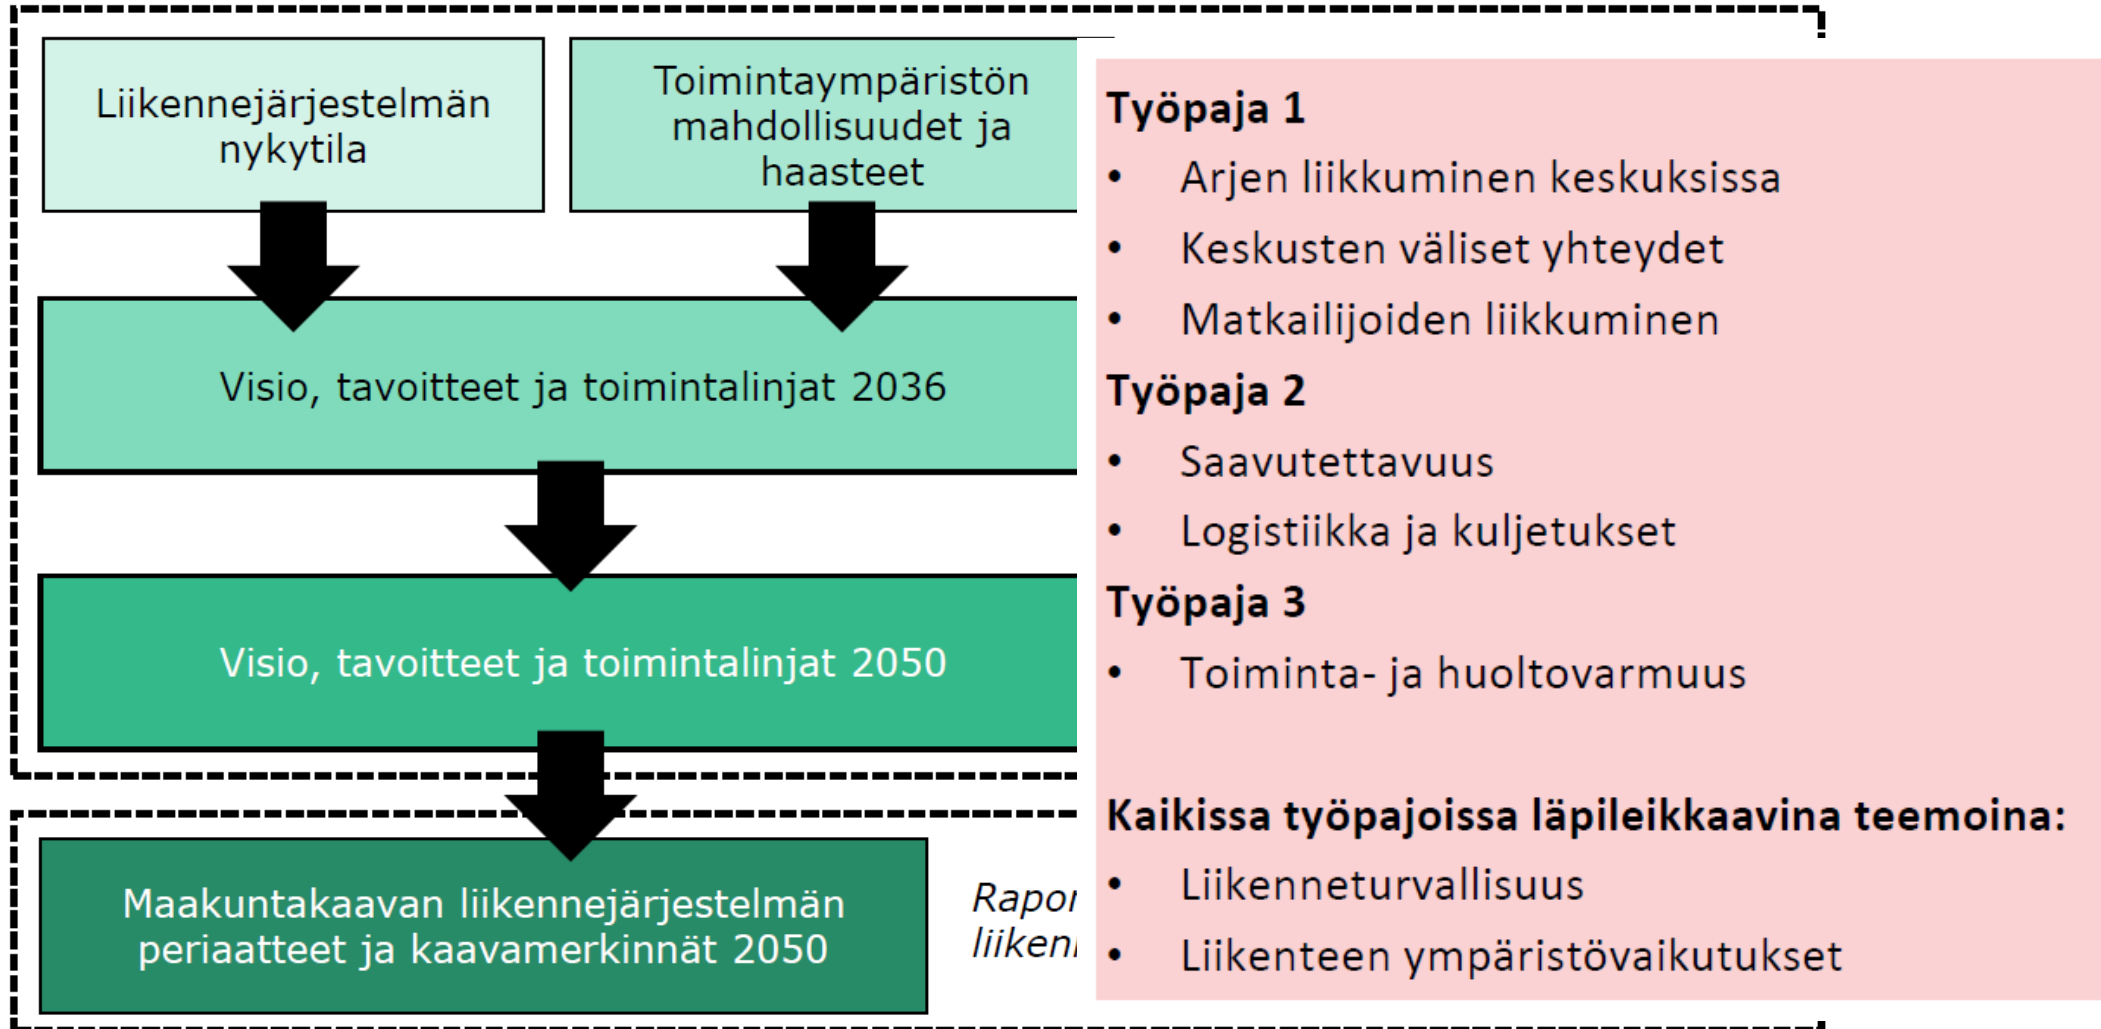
Liikennejärjestelmän nykytila

Toimintaympäristön mahdollisuudet ja haasteet

Visio, tavoitteet ja toimintalinjat 2036

Visio, tavoitteet ja toimintalinjat 2050

Maakuntakaavan liikennejärjestelmän periaatteet ja kaavamerkinnät 2050

Rapor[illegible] liiken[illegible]

**Työpaja 1**
- Arjen liikkuminen keskuksissa
- Keskusten väliset yhteydet
- Matkailijoiden liikkuminen

**Työpaja 2**
- Saavutettavuus
- Logistiikka ja kuljetukset

**Työpaja 3**
- Toiminta- ja huoltovarmuus

**Kaikissa työpajoissa läpileikkaavina teemoina:**
- Liikenneturvallisuus
- Liikenteen ympäristövaikutukset